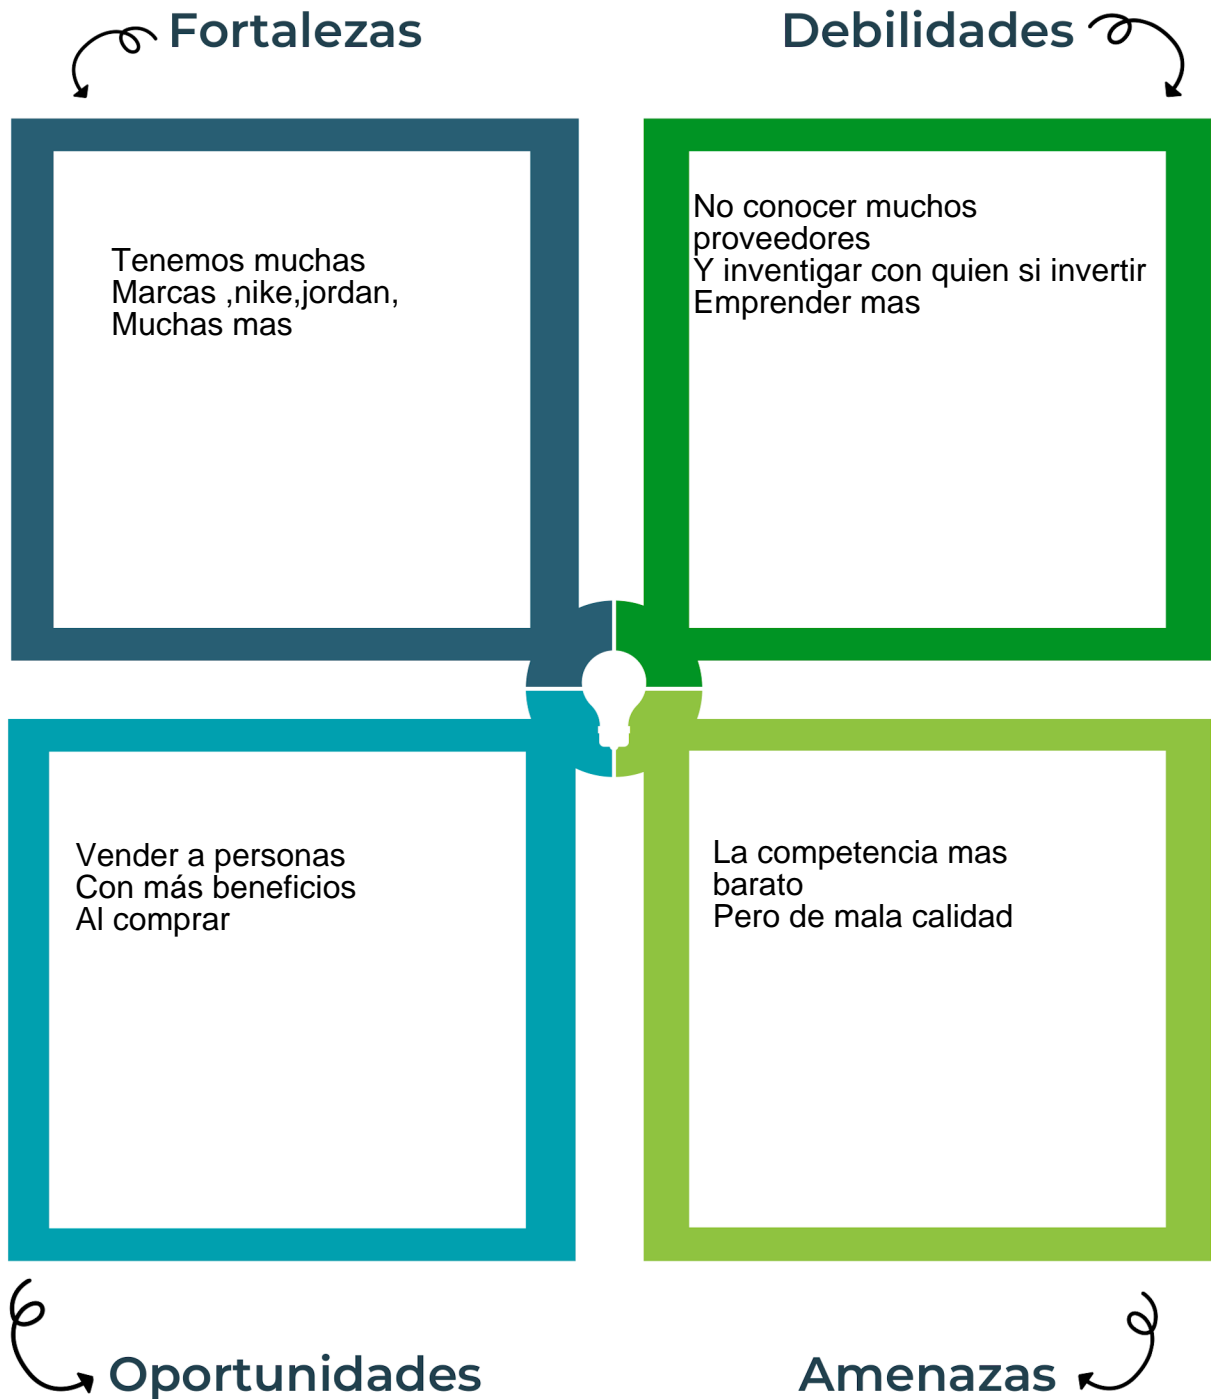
Fortalezas

Debilidades

Tenemos muchas
Marcas ,nike,jordan,
Muchas mas

No conocer muchos
proveedores
Y inventigar con quien si invertir
Emprender mas

Vender a personas
Con más beneficios
Al comprar

La competencia mas
barato
Pero de mala calidad

Oportunidades

Amenazas